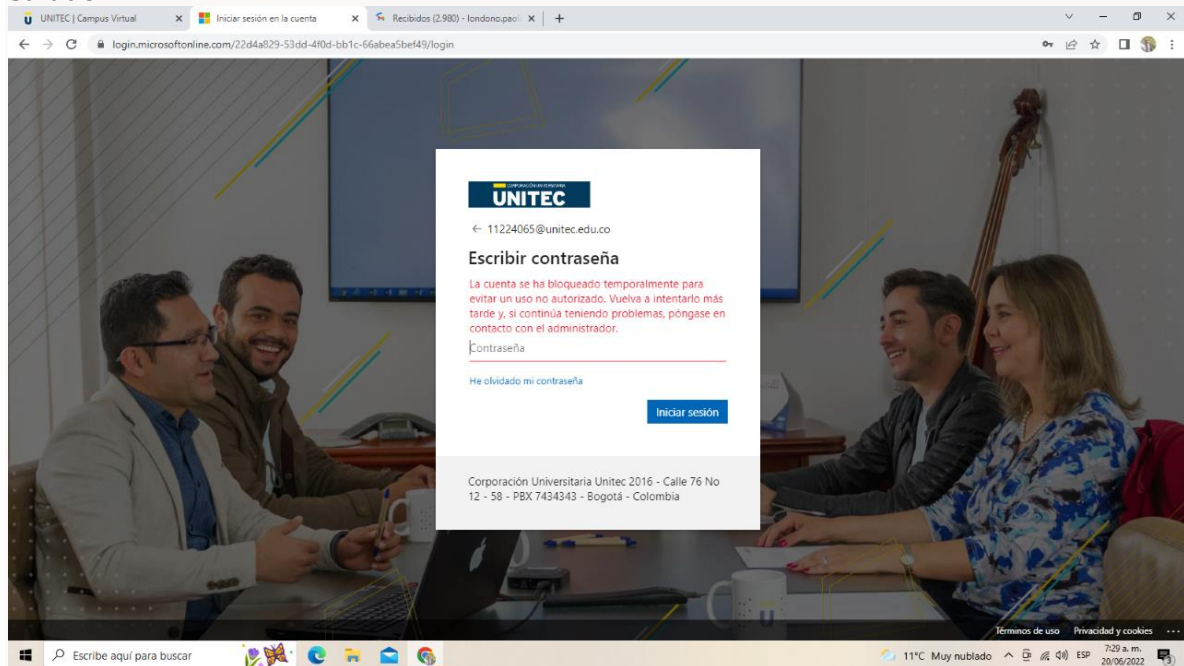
UNITEC | Campus Virtual
Iniciar sesión en la cuenta
Recibidos (2.980) - londono.pao
login.microsoftonline.com/22d4a829-53dd-4f0d-bb1c-66abea5bef49/login

CORPORACIÓN UNIVERSITARIA
UNITEC

← 11224065@unitec.edu.co

Escribir contraseña

La cuenta se ha bloqueado temporalmente para evitar un uso no autorizado. Vuelva a intentarlo más tarde y, si continúa teniendo problemas, póngase en contacto con el administrador.

Contraseña

He olvidado mi contraseña

Iniciar sesión

Corporación Universitaria Unitec 2016 - Calle 76 No 12 - 58 - PBX 7434343 - Bogotá - Colombia

Términos de uso Privacidad y cookies ...

Escribe aquí para buscar
11°C Muy nublado ESP 7:29 a. m. 20/06/2022